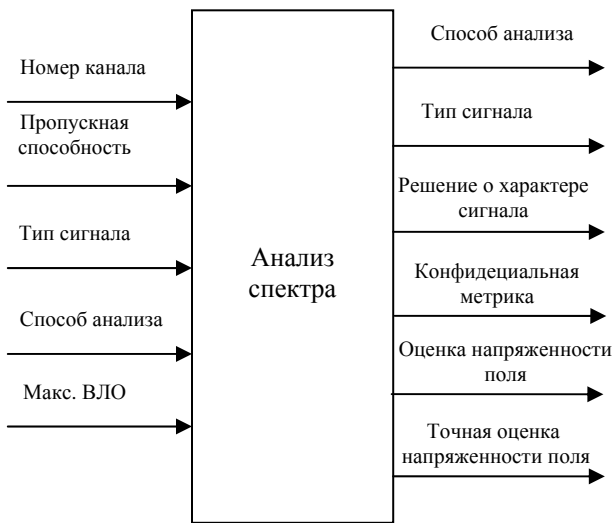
Номер канала

Пропускная способность

Тип сигнала

Способ анализа

Макс. ВЛО

Анализ спектра

Способ анализа

Тип сигнала

Решение о характере сигнала

Конфидециальная метрика

Оценка напряженности поля

Точная оценка напряженности поля